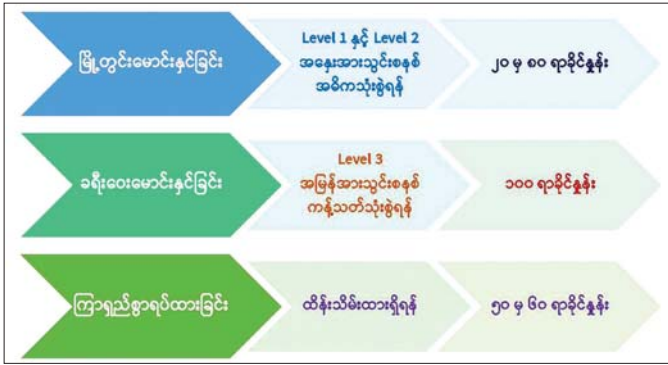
မြို့တွင်းမောင်းနှင်ခြင်း

Level 1 နှင့် Level 2 အနှေးအားသွင်းစနစ် အဓိကသုံးစွဲရန်

၂၀ မှ ၈၀ ရာခိုင်နှုန်း

ခရီးဝေးမောင်းနှင်ခြင်း

Level 3 အမြန်အားသွင်းစနစ် ကန့်သတ်သုံးစွဲရန်

၁၀၀ ရာခိုင်နှုန်း

ကြာရှည်စွာရပ်ထားခြင်း

ထိန်းသိမ်းထားရှိရန်

၅၀ မှ ၆၀ ရာခိုင်နှုန်း